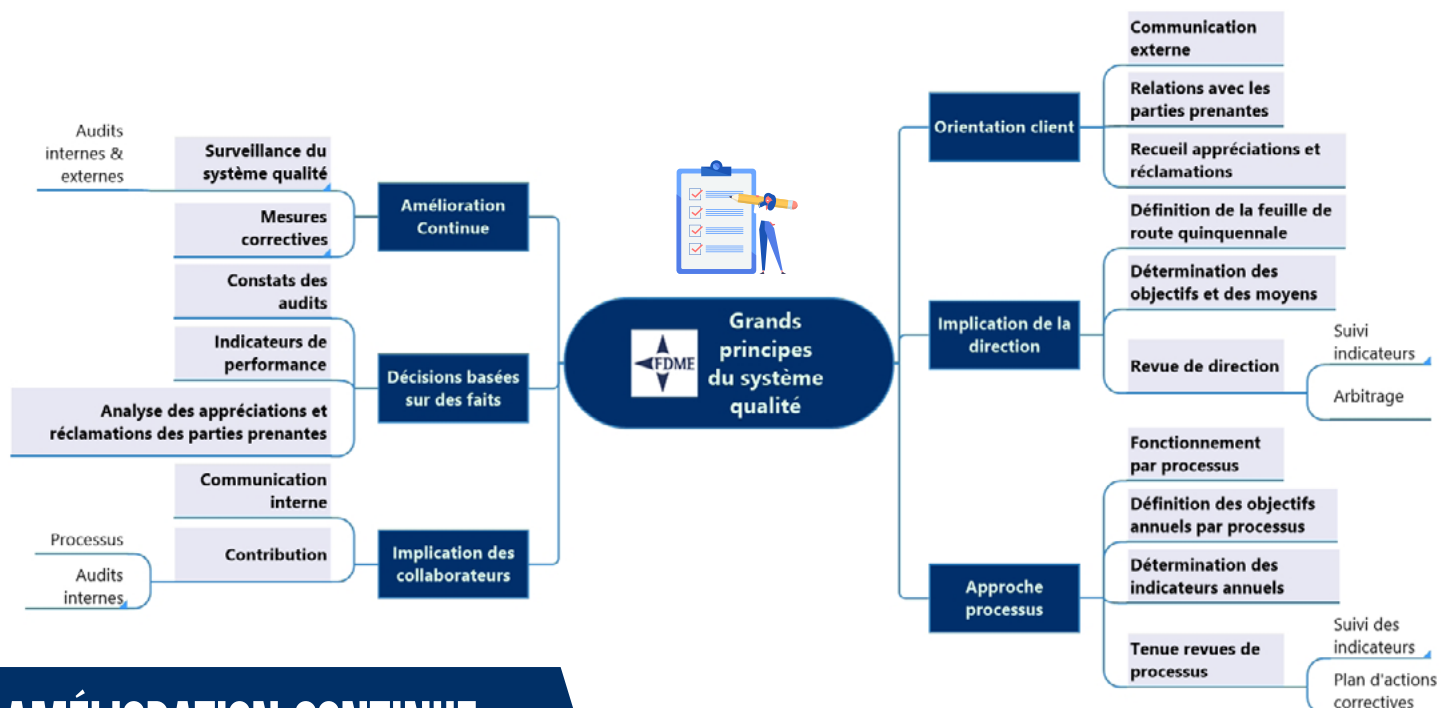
FDME

Grands principes du système qualité

Amélioration Continue

Surveillance du système qualité

Audits internes & externes

Mesures correctives

Décisions basées sur des faits

Constats des audits

Indicateurs de performance

Analyse des appréciations et réclamations des parties prenantes

Implication des collaborateurs

Communication interne

Contribution

Processus

Audits internes

Orientation client

Communication externe

Relations avec les parties prenantes

Recueil appréciations et réclamations

Implication de la direction

Définition de la feuille de route quinquennale

Détermination des objectifs et des moyens

Revue de direction

Suivi indicateurs

Arbitrage

Approche processus

Fonctionnement par processus

Définition des objectifs annuels par processus

Détermination des indicateurs annuels

Tenue revues de processus

Suivi des indicateurs

Plan d'actions correctives

AMÉLIORATION CONTINUE